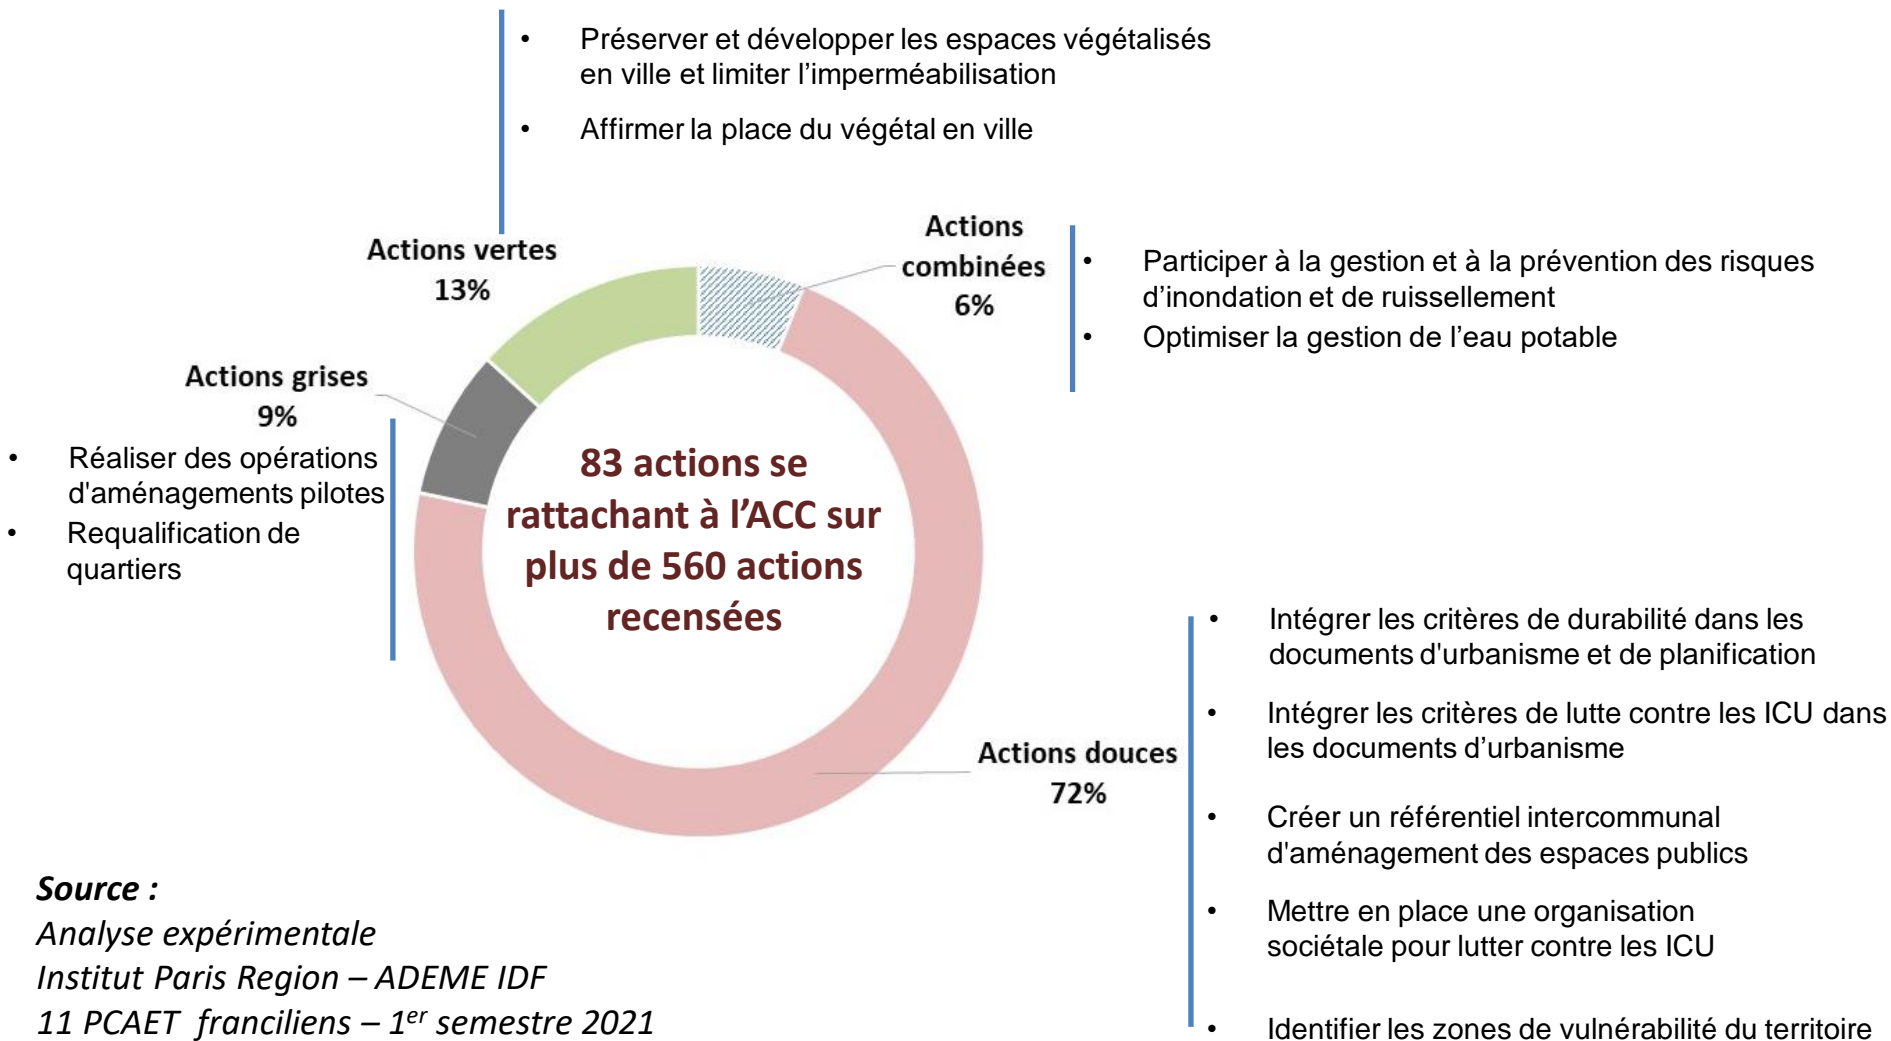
• Préserver et développer les espaces végétalisés en ville et limiter l'imperméabilisation

• Affirmer la place du végétal en ville

Actions vertes
13%

Actions combinées
6%

• Participer à la gestion et à la prévention des risques d'inondation et de ruissellement
• Optimiser la gestion de l'eau potable

Actions grises
9%

• Réaliser des opérations d'aménagements pilotes
• Requalification de quartiers

83 actions se rattachant à l'ACC sur plus de 560 actions recensées

Actions douces
72%

• Intégrer les critères de durabilité dans les documents d'urbanisme et de planification

• Intégrer les critères de lutte contre les ICU dans les documents d'urbanisme

• Créer un référentiel intercommunal d'aménagement des espaces publics

• Mettre en place une organisation sociétale pour lutter contre les ICU

• Identifier les zones de vulnérabilité du territoire

Source :
Analyse expérimentale
Institut Paris Region – ADEME IDF
11 PCAET franciliens – 1$^{er}$ semestre 2021